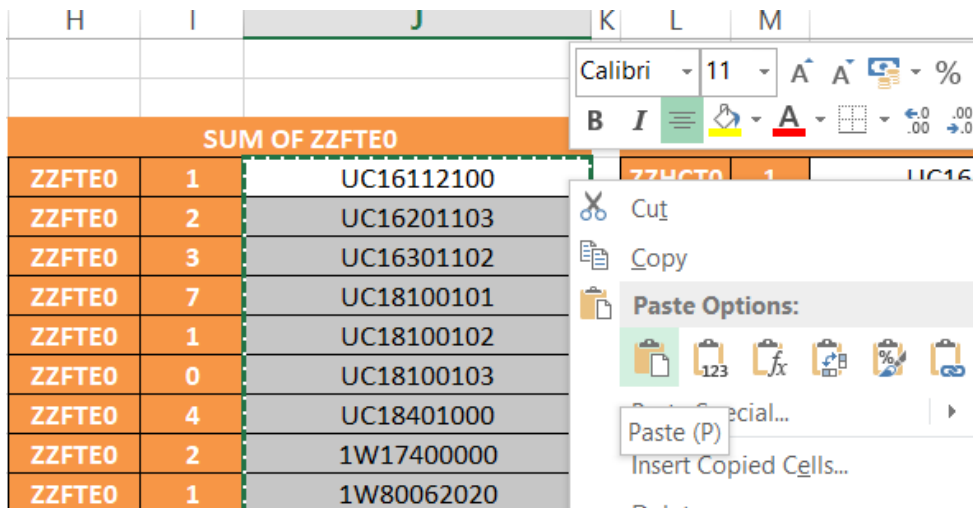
| H | I | J | K | L | M |
|---|---|---|---|---|---|
| | | | | | |
| | | | | | |
| SUM OF ZZFTE0 | | | | | |
| ZZFTE0 | 1 | UC16112100 | | ZZHCT0 | 1 | UC16 |
| ZZFTE0 | 2 | UC16201103 | | | |
| ZZFTE0 | 3 | UC16301102 | | | |
| ZZFTE0 | 7 | UC18100101 | | | |
| ZZFTE0 | 1 | UC18100102 | | | |
| ZZFTE0 | 0 | UC18100103 | | | |
| ZZFTE0 | 4 | UC18401000 | | | |
| ZZFTE0 | 2 | 1W17400000 | | | |
| ZZFTE0 | 1 | 1W80062020 | | | |

Calibri 11 A A % 
B I A

Cut
Copy
Paste Options:
123
Paste Special...
Paste (P)
Insert Copied Cells...